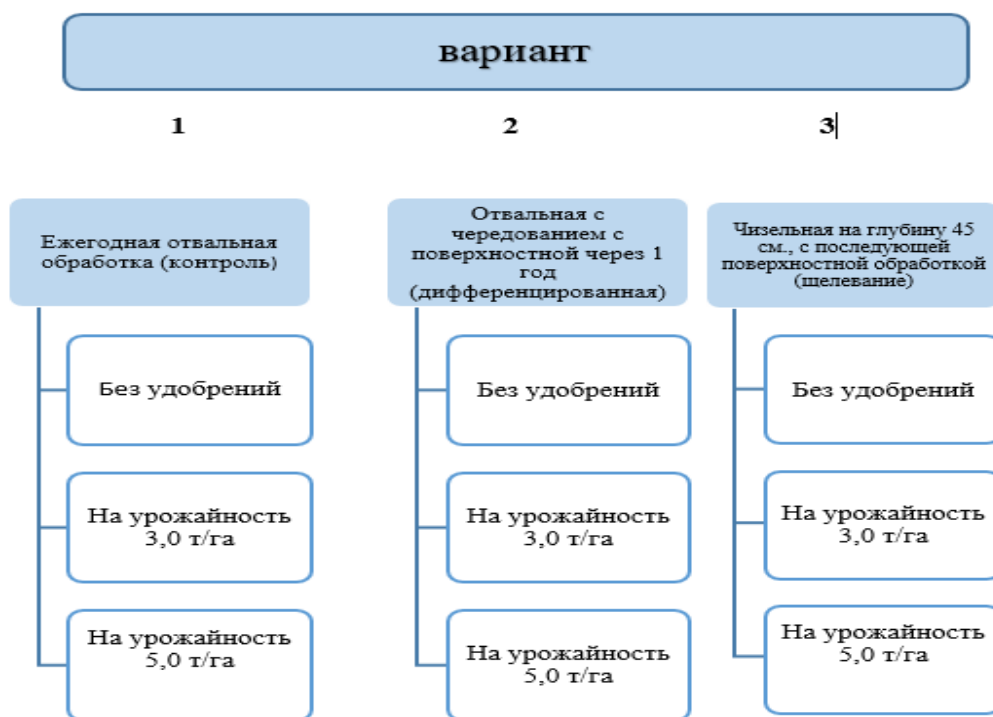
вариант

1

2

3

Ежегодная отвальная обработка (контроль)

Без удобрений

На урожайность 3,0 т/га

На урожайность 5,0 т/га

Отвальная с чередованием с поверхностной через 1 год (дифференцированная)

Без удобрений

На урожайность 3,0 т/га

На урожайность 5,0 т/га

Чизельная на глубину 45 см., с последующей поверхностной обработкой (щелевание)

Без удобрений

На урожайность 3,0 т/га

На урожайность 5,0 т/га